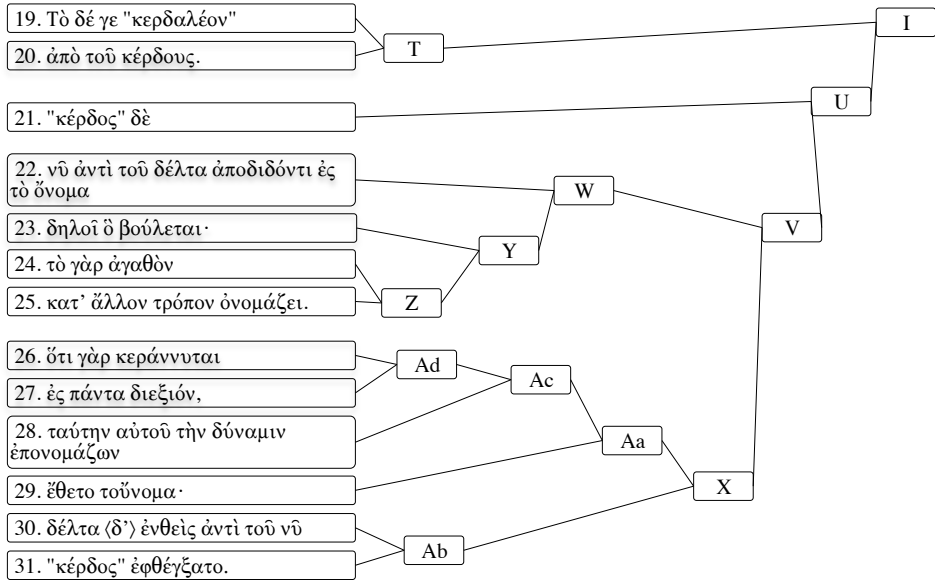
19. Τὸ δέ γε "κερδαλέον"

20. ἀπὸ τοῦ κέρδους.

T

I

21. "κέρδος" δὲ

U

22. νῦ ἀντὶ τοῦ δέλτα ἀποδιδόντι ἐς τὸ ὄνομα

W

23. δηλοῖ ὃ βούλεται·

Y

V

24. τὸ γὰρ ἀγαθὸν

25. κατ' ἄλλον τρόπον ὀνομάζει.

Z

26. ὅτι γὰρ κεράννυται

Ad

27. ἐς πάντα διεξιόν,

Ac

28. ταύτην αὐτοῦ τὴν δύναμιν ἐπονομάζων

Aa

29. ἔθετο τοὔνομα·

X

30. δέλτα ⟨δ'⟩ ἐνθεὶς ἀντὶ τοῦ νῦ

31. "κέρδος" ἐφθέγξατο.

Ab